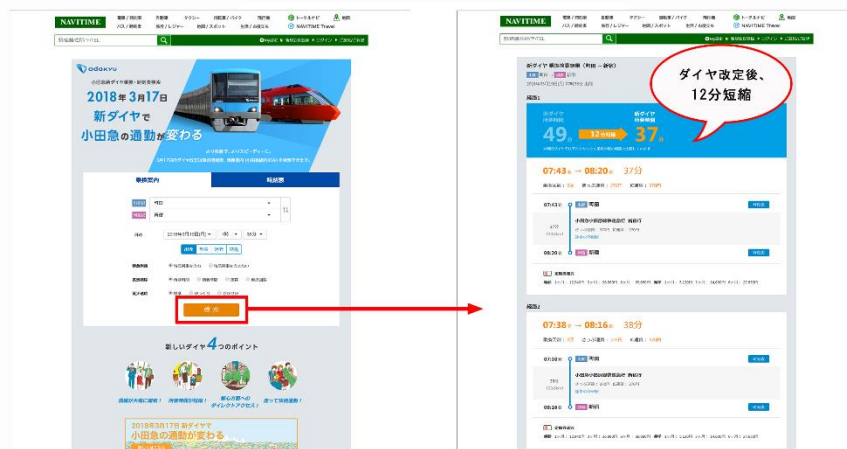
NAVITIME

odakyu

2018年3月17日

新ダイヤで

小田急の通勤が変わる

乗換案内

時刻表

検索

新しいダイヤ4つのポイント

2018年3月17日 新ダイヤで

小田急の通勤が変わる

NAVITIME

ダイヤ改定後、12分短縮

経路1

49分

12分短縮

37分

07:43 → 08:20 37分

町田

新宿

経路2

07:38 → 08:16 38分

町田

新宿